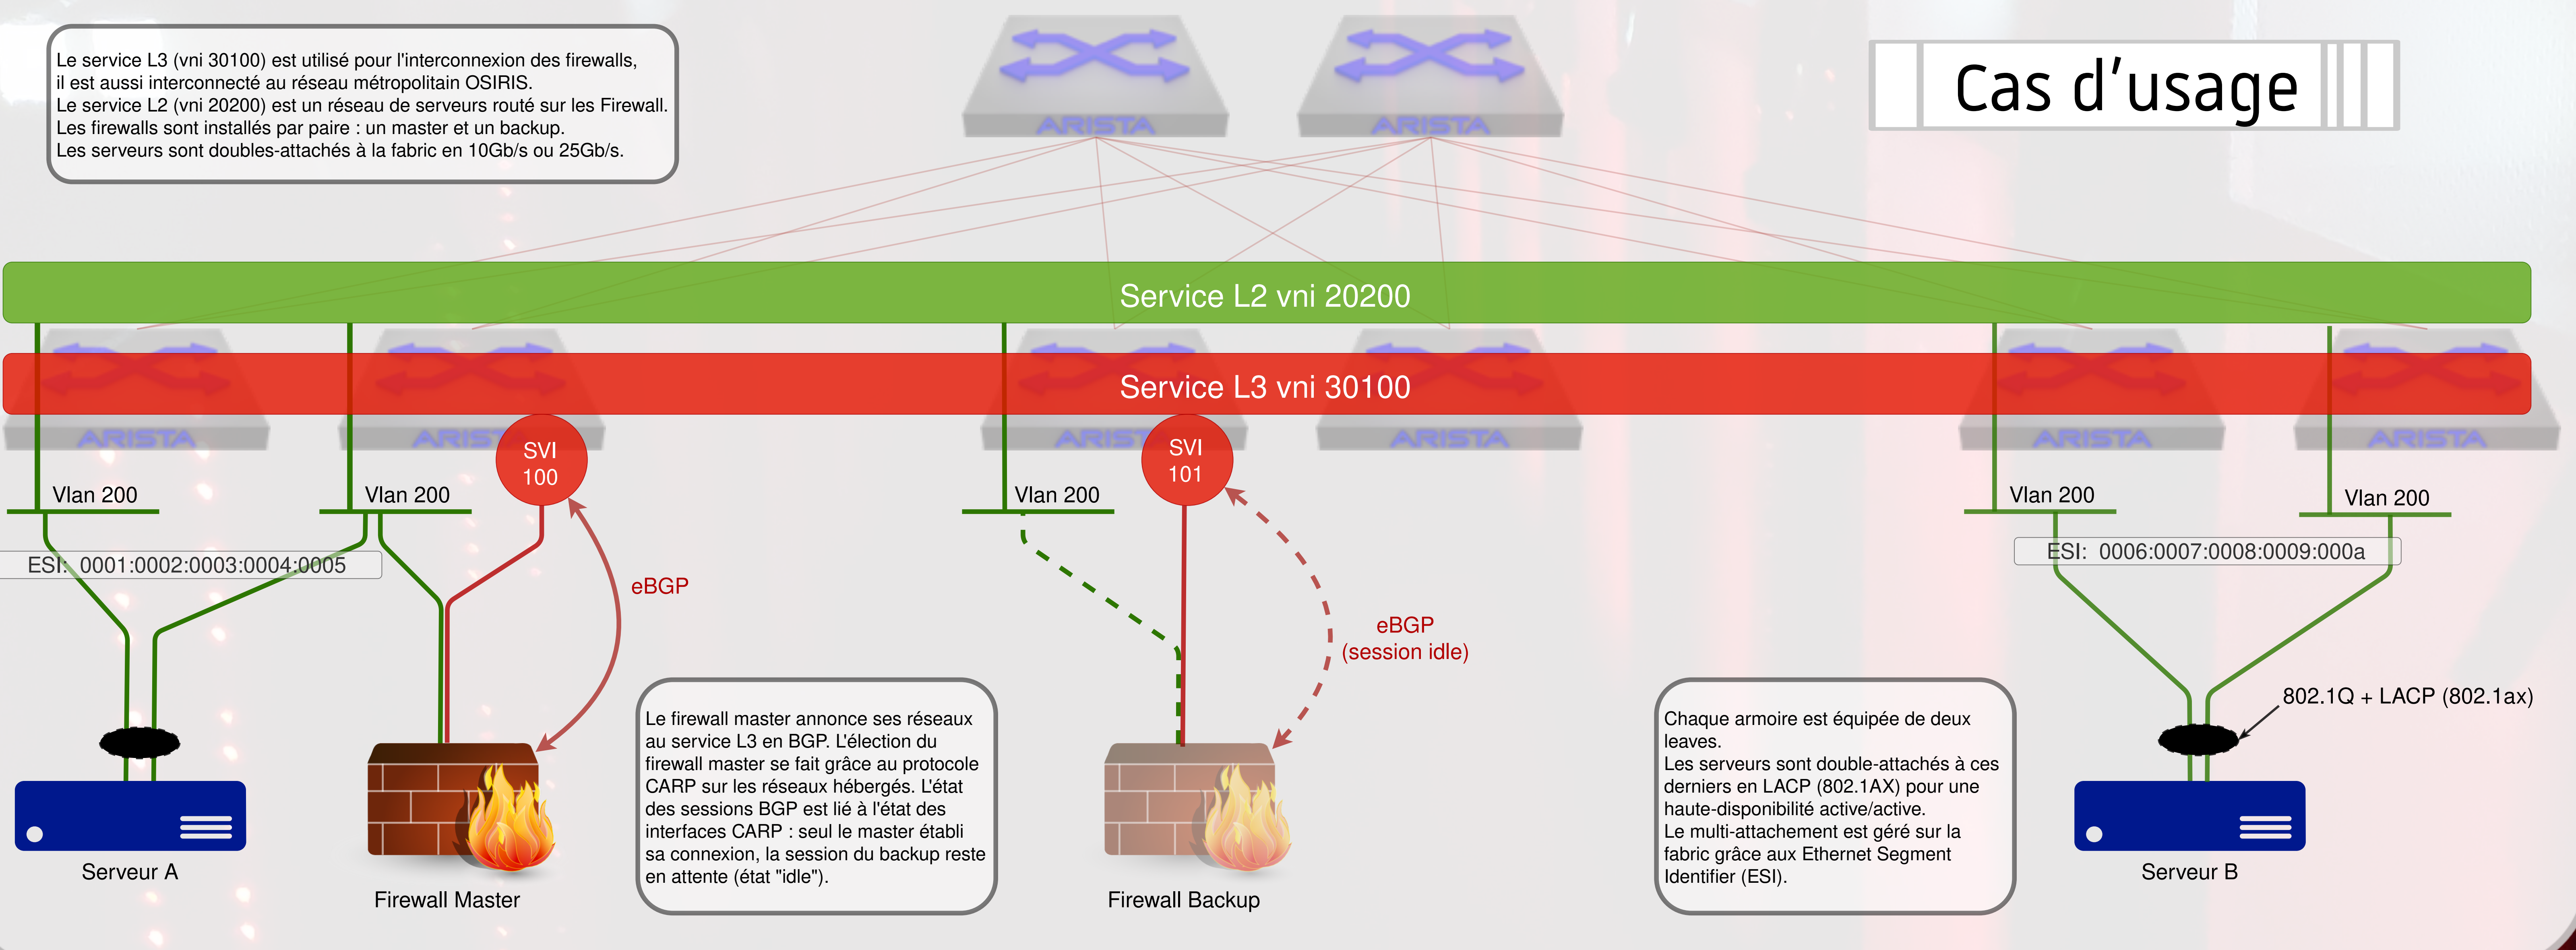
Le service L3 (vni 30100) est utilisé pour l'interconnexion des firewalls, il est aussi interconnecté au réseau métropolitain OSIRIS.
Le service L2 (vni 20200) est un réseau de serveurs routé sur les Firewall.
Les firewalls sont installés par paire : un master et un backup.
Les serveurs sont doubles-attachés à la fabric en 10Gb/s ou 25Gb/s.

ARISTA
ARISTA

Cas d'usage

Service L2 vni 20200

Service L3 vni 30100

ARISTA
ARISTA
ARISTA
ARISTA
ARISTA
ARISTA

SVI 100

SVI 101

Vlan 200
Vlan 200
Vlan 200
Vlan 200
Vlan 200

ESI: 0001:0002:0003:0004:0005

ESI: 0006:0007:0008:0009:000a

eBGP

eBGP (session idle)

802.1Q + LACP (802.1ax)

Le firewall master annonce ses réseaux au service L3 en BGP. L'élection du firewall master se fait grâce au protocole CARP sur les réseaux hébergés. L'état des sessions BGP est lié à l'état des interfaces CARP : seul le master établi sa connexion, la session du backup reste en attente (état "idle").

Chaque armoire est équipée de deux leaves.
Les serveurs sont double-attachés à ces derniers en LACP (802.1AX) pour une haute-disponibilité active/active.
Le multi-attachement est géré sur la fabric grâce aux Ethernet Segment Identifier (ESI).

Serveur A

Firewall Master

Firewall Backup

Serveur B